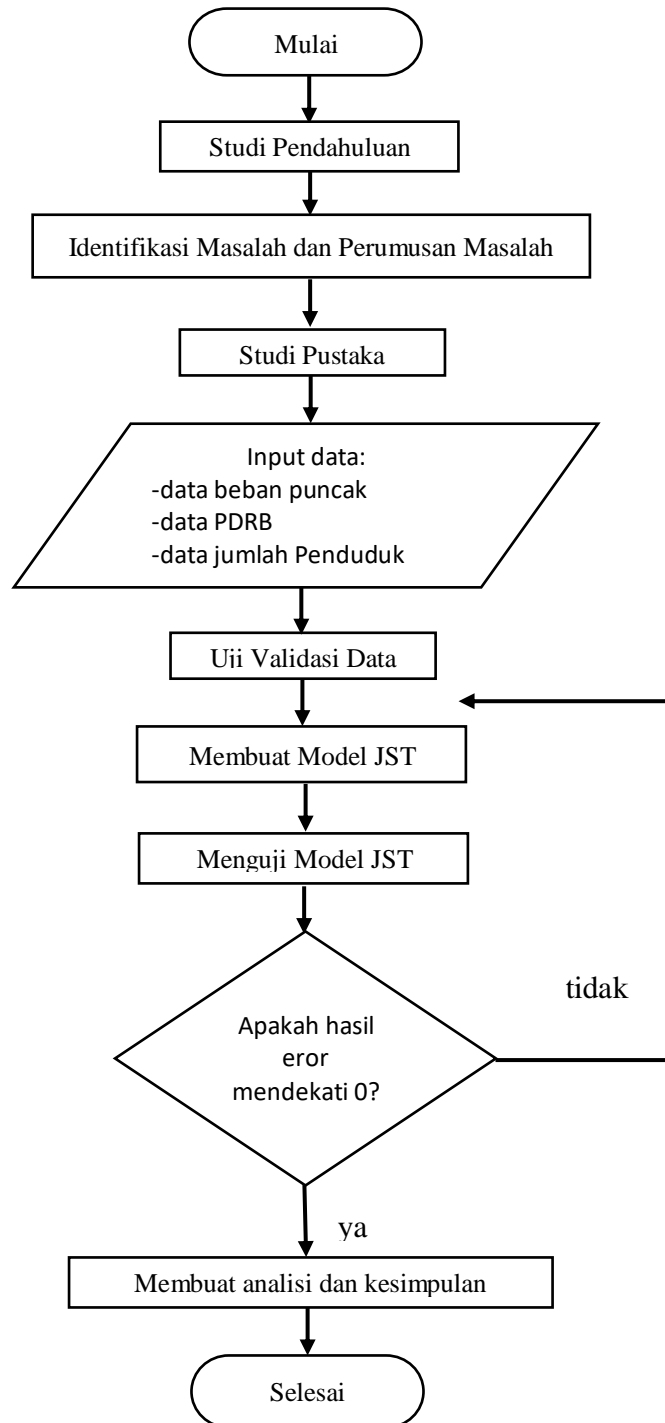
Mulai

Studi Pendahuluan

Identifikasi Masalah dan Perumusan Masalah

Studi Pustaka

Input data:
-data beban puncak
-data PDRB
-data jumlah Penduduk

Uji Validasi Data

Membuat Model JST

Menguji Model JST

Apakah hasil eror mendekati 0?

tidak

ya

Membuat analisi dan kesimpulan

Selesai